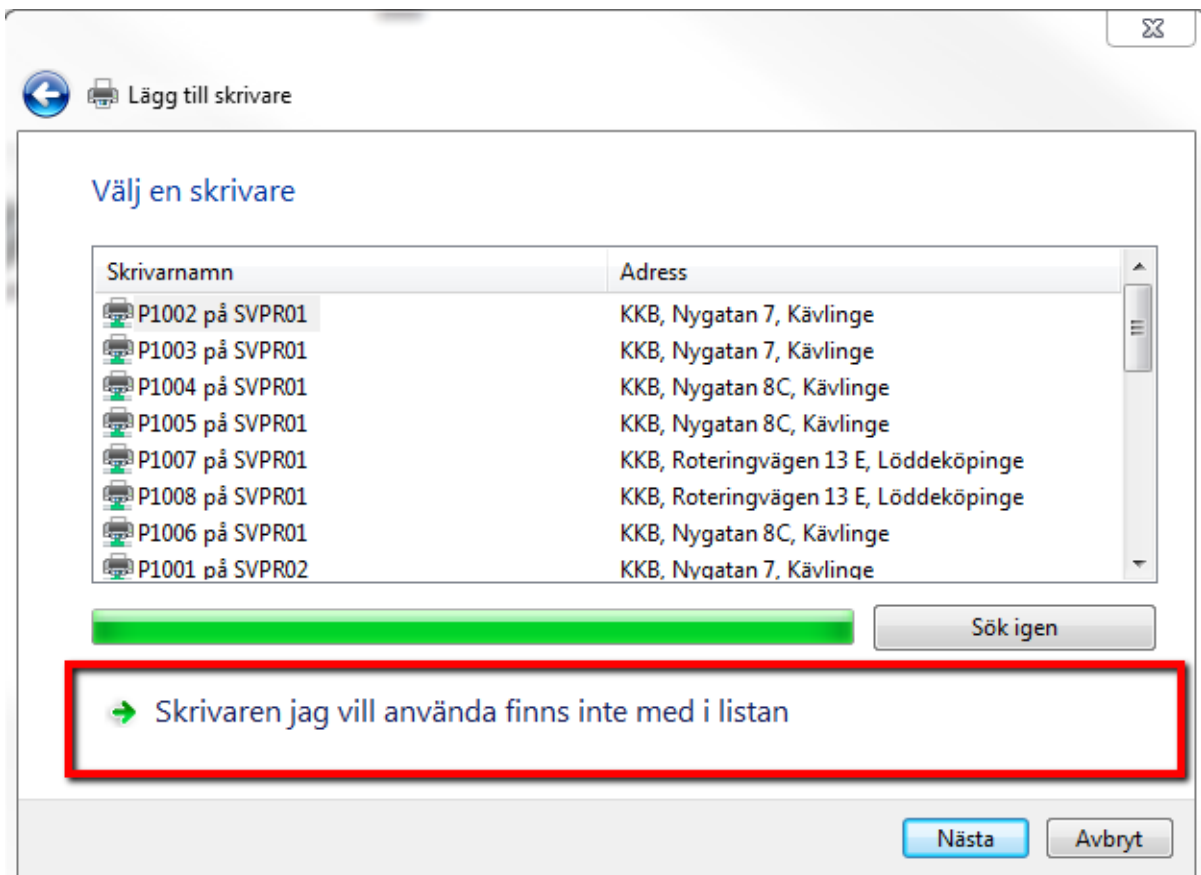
Lägg till skrivare

Välj en skrivare

| Skrivarnamn | Adress |
|---|---|
| P1002 på SVPR01 | KKB, Nygatan 7, Kävlinge |
| P1003 på SVPR01 | KKB, Nygatan 7, Kävlinge |
| P1004 på SVPR01 | KKB, Nygatan 8C, Kävlinge |
| P1005 på SVPR01 | KKB, Nygatan 8C, Kävlinge |
| P1007 på SVPR01 | KKB, Roteringvägen 13 E, Löddeköpinge |
| P1008 på SVPR01 | KKB, Roteringvägen 13 E, Löddeköpinge |
| P1006 på SVPR01 | KKB, Nygatan 8C, Kävlinge |
| P1001 på SVPR02 | KKB, Nygatan 7, Kävlinge |

Sök igen

Skrivaren jag vill använda finns inte med i listan

Nästa

Avbryt